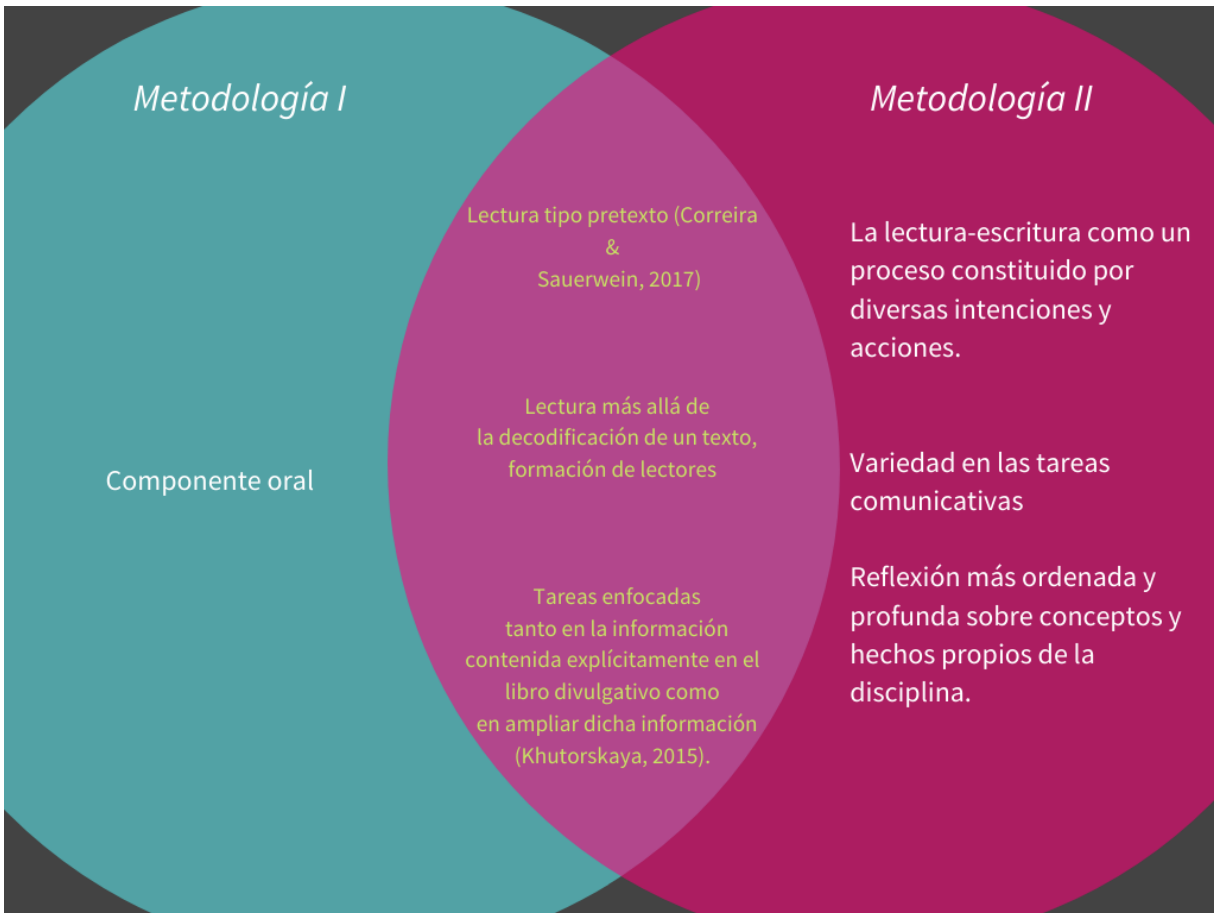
Metodología I

Metodología II

Componente oral

Lectura tipo pretexto (Correira & Sauerwein, 2017)

Lectura más allá de la decodificación de un texto, formación de lectores

Tareas enfocadas tanto en la información contenida explícitamente en el libro divulgativo como en ampliar dicha información (Khutorskaya, 2015).

La lectura-escritura como un proceso constituido por diversas intenciones y acciones.

Variedad en las tareas comunicativas

Reflexión más ordenada y profunda sobre conceptos y hechos propios de la disciplina.